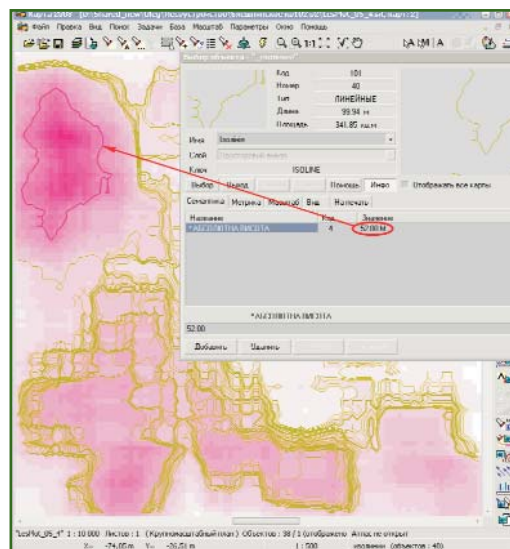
Карта 2008 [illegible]
Файл Правка Вид Поиск Задачи База Масштаб Параметры Окно Помощь
Выбор объекта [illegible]
Код 101
Номер 40
Тип ЛИНЕЙНЫЕ
Длина 99.94 m
Площадь 341.85 кв.m
Имя Isoline
Слой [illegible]
Ключ ISOLINE
Выбор Назад Помощь Инфо Отображать все карты
Семантика Метрика Масштаб Вид На печать
| Название | Код | Значение |
|---|---|---|
| *АБСОЛЮТНА ВИСОТА | 4 | 52.00 M |
*АБСОЛЮТНА ВИСОТА
52.00
Добавить Удалить
"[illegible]" 1 : 10 000 Листов : 1 (Крупномасштабный план) Объектов : 98 / 1 (отображено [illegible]
X= -74.00 m Y= -26.51 m 1 : 500 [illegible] (объектов : 40)